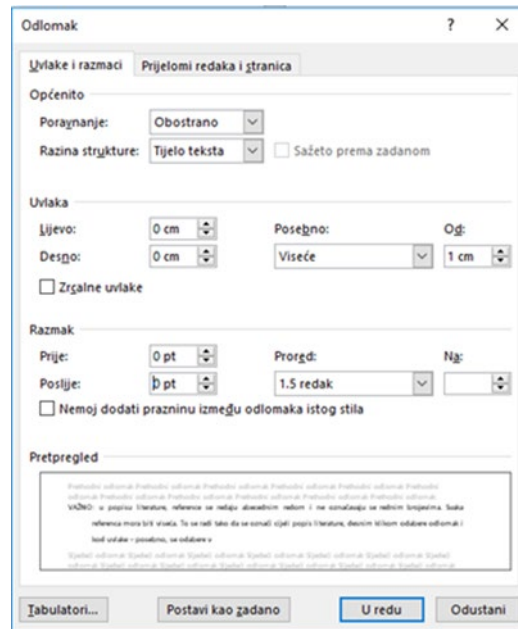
Odlomak ? ×

Uvlake i razmaci | Prijelomi redaka i stranica

Općenito

Poravnanje: Obostrano

Razina strukture: Tijelo teksta | Sažeto prema zadanom

Uvlaka

Lijevo: 0 cm

Desno: 0 cm

Posebno: Viseće

Od: 1 cm

Zrcalne uvlake

Razmak

Prije: 0 pt

Poslije: 0 pt

Prored: 1.5 redak

Na:

Nemoj dodati prazninu između odlomaka istog stila

Pretpregled

Prethodni odlomak Prethodni odlomak Prethodni odlomak Prethodni odlomak Prethodni odlomak Prethodni odlomak Prethodni odlomak Prethodni odlomak Prethodni odlomak Prethodni odlomak

VAŽNO: u popisu literature, reference se redaju abecednim redom i ne označavaju se rednim brojevima. Svaka referenca mora biti viseća. To se radi tako da se označi cijeli popis literature, desnim klikom odabere odlomak i kod uvlake – posebno, se odabere v

Sljedeći odlomak Sljedeći odlomak Sljedeći odlomak Sljedeći odlomak Sljedeći odlomak Sljedeći odlomak Sljedeći odlomak

Tabulatori... | Postavi kao zadano | U redu | Odustani